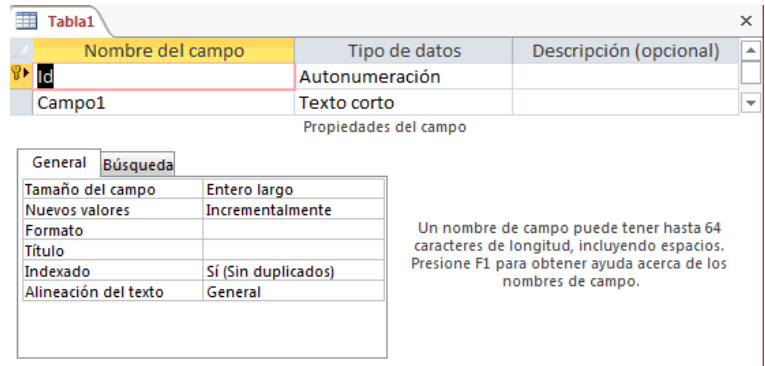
Tabla1

×

| Nombre del campo | Tipo de datos | Descripción (opcional) |
|---|---|---|
| Id | Autonumeración | |
| Campo1 | Texto corto | |

Propiedades del campo

General | Búsqueda

| | |
|---|---|
| Tamaño del campo | Entero largo |
| Nuevos valores | Incrementalmente |
| Formato | |
| Título | |
| Indexado | Sí (Sin duplicados) |
| Alineación del texto | General |

Un nombre de campo puede tener hasta 64 caracteres de longitud, incluyendo espacios. Presione F1 para obtener ayuda acerca de los nombres de campo.